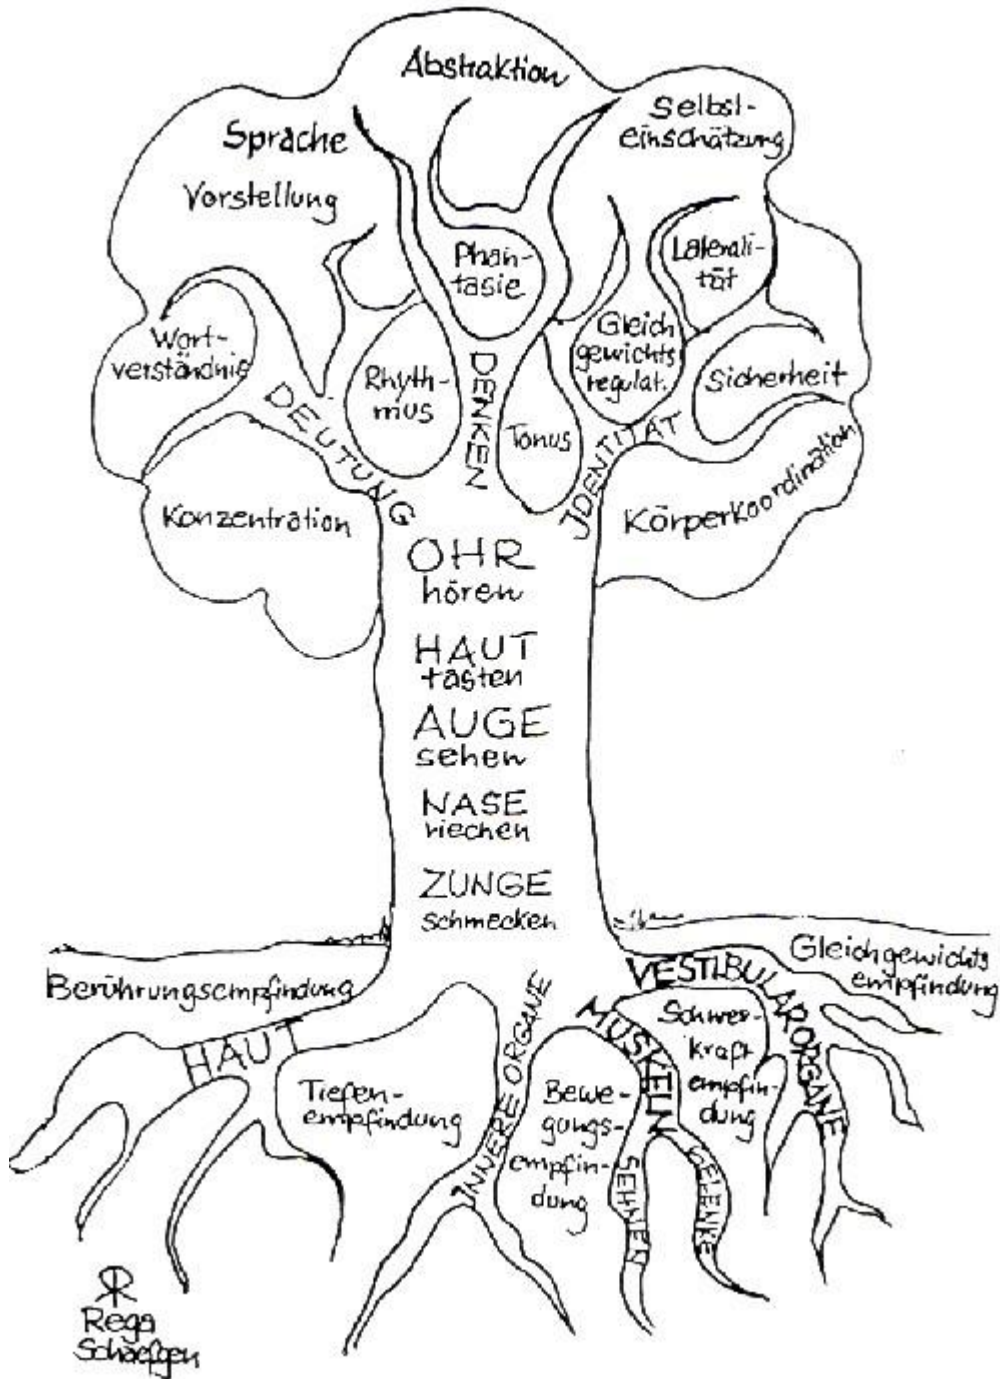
Abstraktion

Sprache

Selbsteinschätzung

Vorstellung

Phantasie

Lateralität

Wortverständnis

Rhythmus

DENKEN

Gleichgewichtsregulat.

Sicherheit

DEUTUNG

Tonus

IDENTITÄT

Konzentration

Körperkoordination

OHR
hören

HAUT
tasten

AUGE
sehen

NASE
riechen

ZUNGE
schmecken

Berührungsempfindung

VESTIBULARORGANE

Gleichgewichtsempfindung

HAUT

INNERE ORGANE

MUSKELN

Schwerkraftempfindung

Tiefenempfindung

Bewegungsempfindung

SEHNEN

GELENKE

Rega Schäfgen